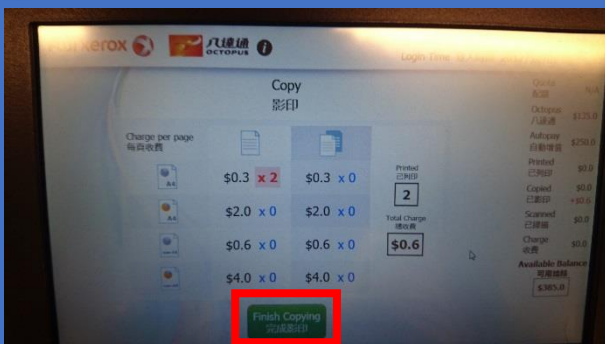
Fuji Xerox

八達通 OCTOPUS

Login Time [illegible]

Copy
影印

Charge per page
每頁收費

| | | |
|---|---|---|
| A4 | $0.3 x 2 | $0.3 x 0 |
| A4 | $2.0 x 0 | $2.0 x 0 |
| | $0.6 x 0 | $0.6 x 0 |
| | $4.0 x 0 | $4.0 x 0 |

Printed
已列印
2

Total Charge
總收費
$0.6

Quota
配額

Octopus
八達通 $125.0

Autopay
自動增值 $250.0

Printed
已列印 $0.0

Copied
已影印 $0.0

Scanned
已掃描 $0.0

Charge
收費 $0.0

Available Balance
可用餘額
$385.0

Finish Copying
完成影印